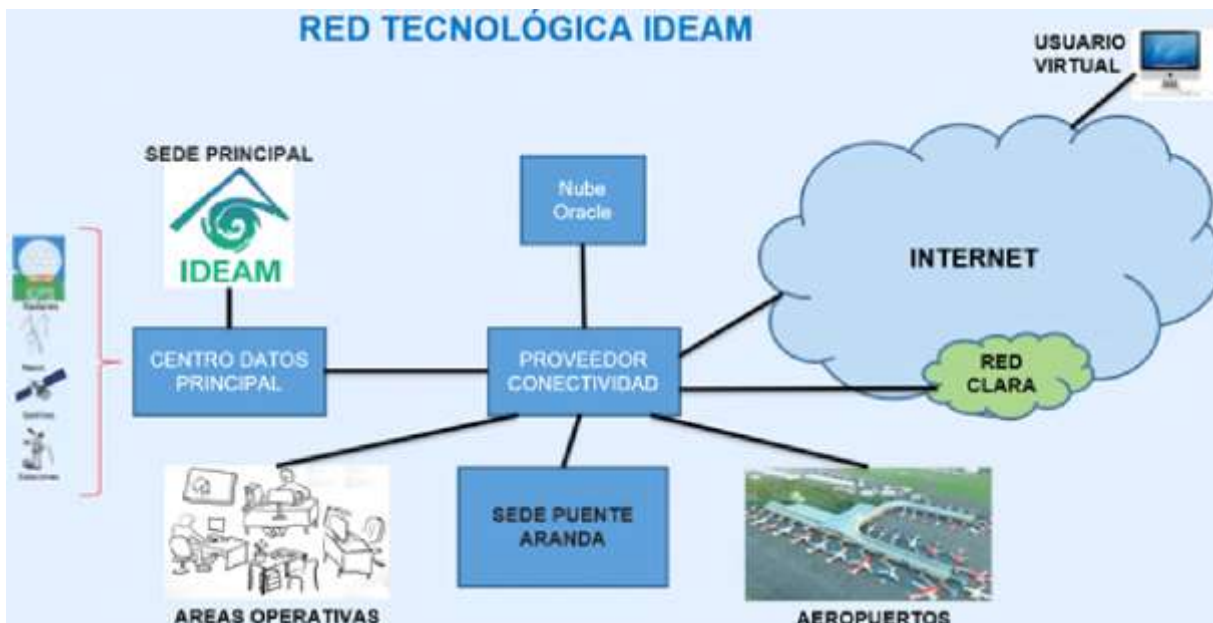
RED TECNOLÓGICA IDEAM

USUARIO VIRTUAL

SEDE PRINCIPAL

IDEAM

Nube Oracle

INTERNET

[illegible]

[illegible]

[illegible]

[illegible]

CENTRO DATOS PRINCIPAL

PROVEEDOR CONECTIVIDAD

RED CLARA

SEDE PUENTE ARANDA

AREAS OPERATIVAS

AEROPUERTOS